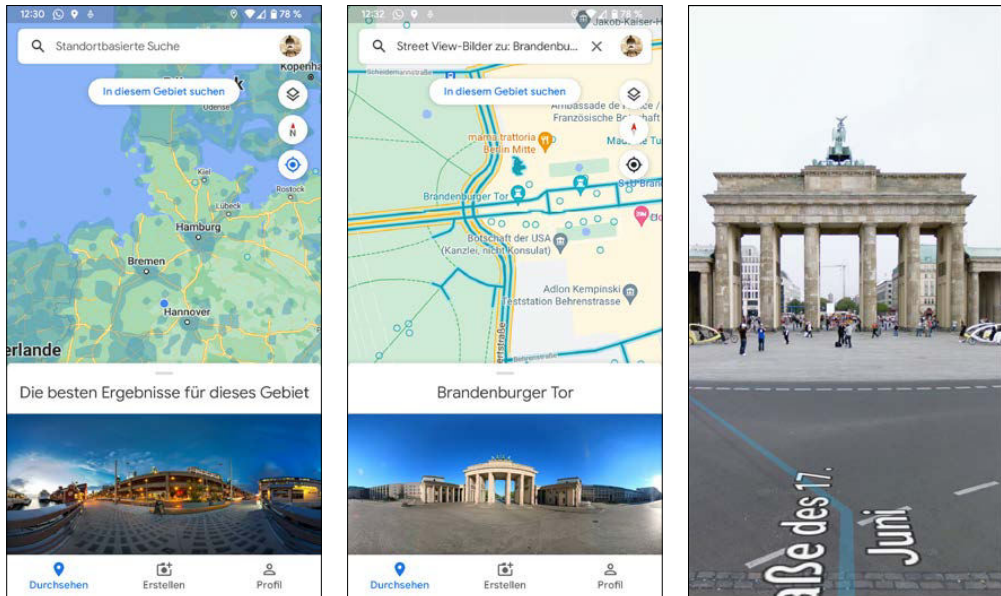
12:30 78 %

Standortbasierte Suche

Kopenha

In diesem Gebiet suchen

N

Kiel

Lübeck

Rostock

Hamburg

Bremen

Hannover

erlande

Die besten Ergebnisse für dieses Gebiet

Durchsehen

Erstellen

Profil

12:32 78 %

Jakob-Kaiser-H

Street View-Bilder zu: Brandenbu...

In diesem Gebiet suchen

Botschaft

Französische Bo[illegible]chaft

mama trattoria Berlin Mitte

Madame Tu

Brandenburger Tor

S+U Brand

Botschaft der USA (Kanzlei, nicht Konsulat)

Adlon Kempinski Gästestation Behrenstrasse

Brandenburger Tor

Durchsehen

Erstellen

Profil

aße des 17. Juni